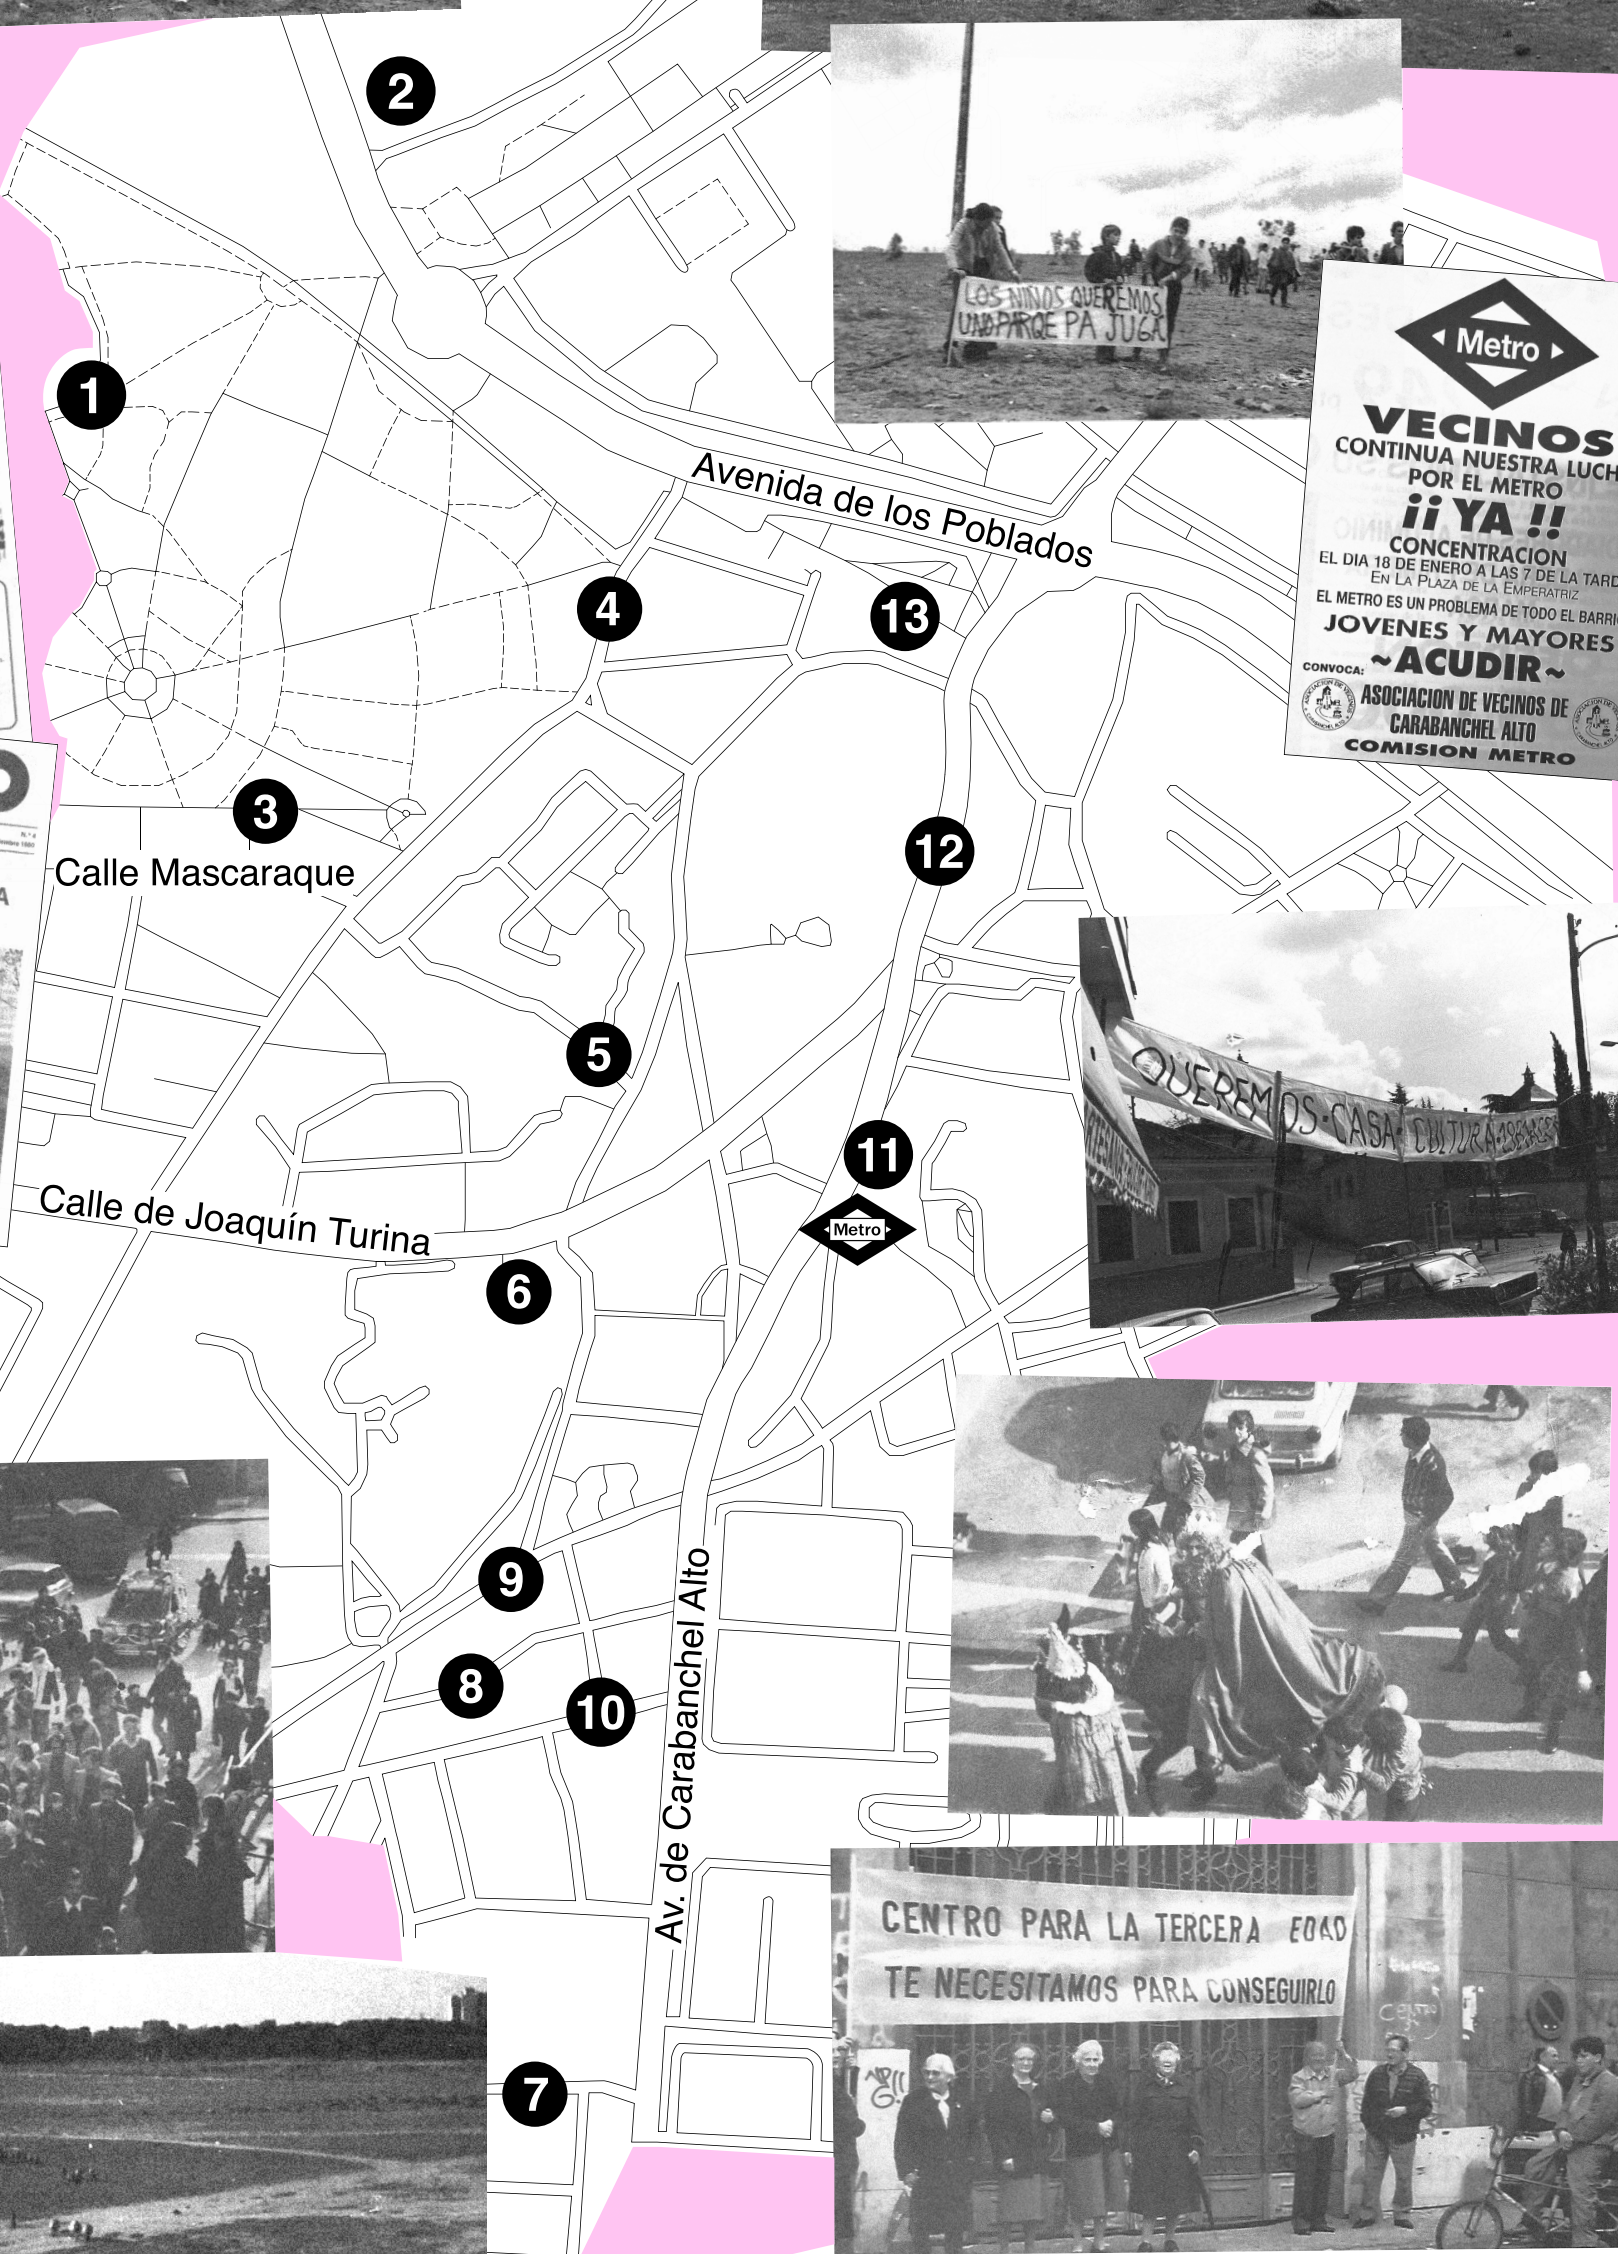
2

1

Avenida de los Poblados

4

13

3

Calle Mascaraque

12

5

Calle de Joaquín Turina

11

Metro

6

9

8

10

Av. de Carabanchel Alto

7

LOS NIÑOS QUEREMOS UN PARQE PA JUGA

Metro

VECINOS
CONTINUA NUESTRA LUCH
POR EL METRO
¡¡ YA !!
CONCENTRACION
EL DIA 18 DE ENERO A LAS 7 DE LA TARD
EN LA PLAZA DE LA EMPERATRIZ
EL METRO ES UN PROBLEMA DE TODO EL BARRI
JOVENES Y MAYORES
CONVOCA: ~ACUDIR~
ASOCIACION DE VECINOS DE CARABANCHEL ALTO
COMISION METRO

QUEREMOS·CASA·CULTURA

CENTRO PARA LA TERCERA EDAD
TE NECESITAMOS PARA CONSEGUIRLO